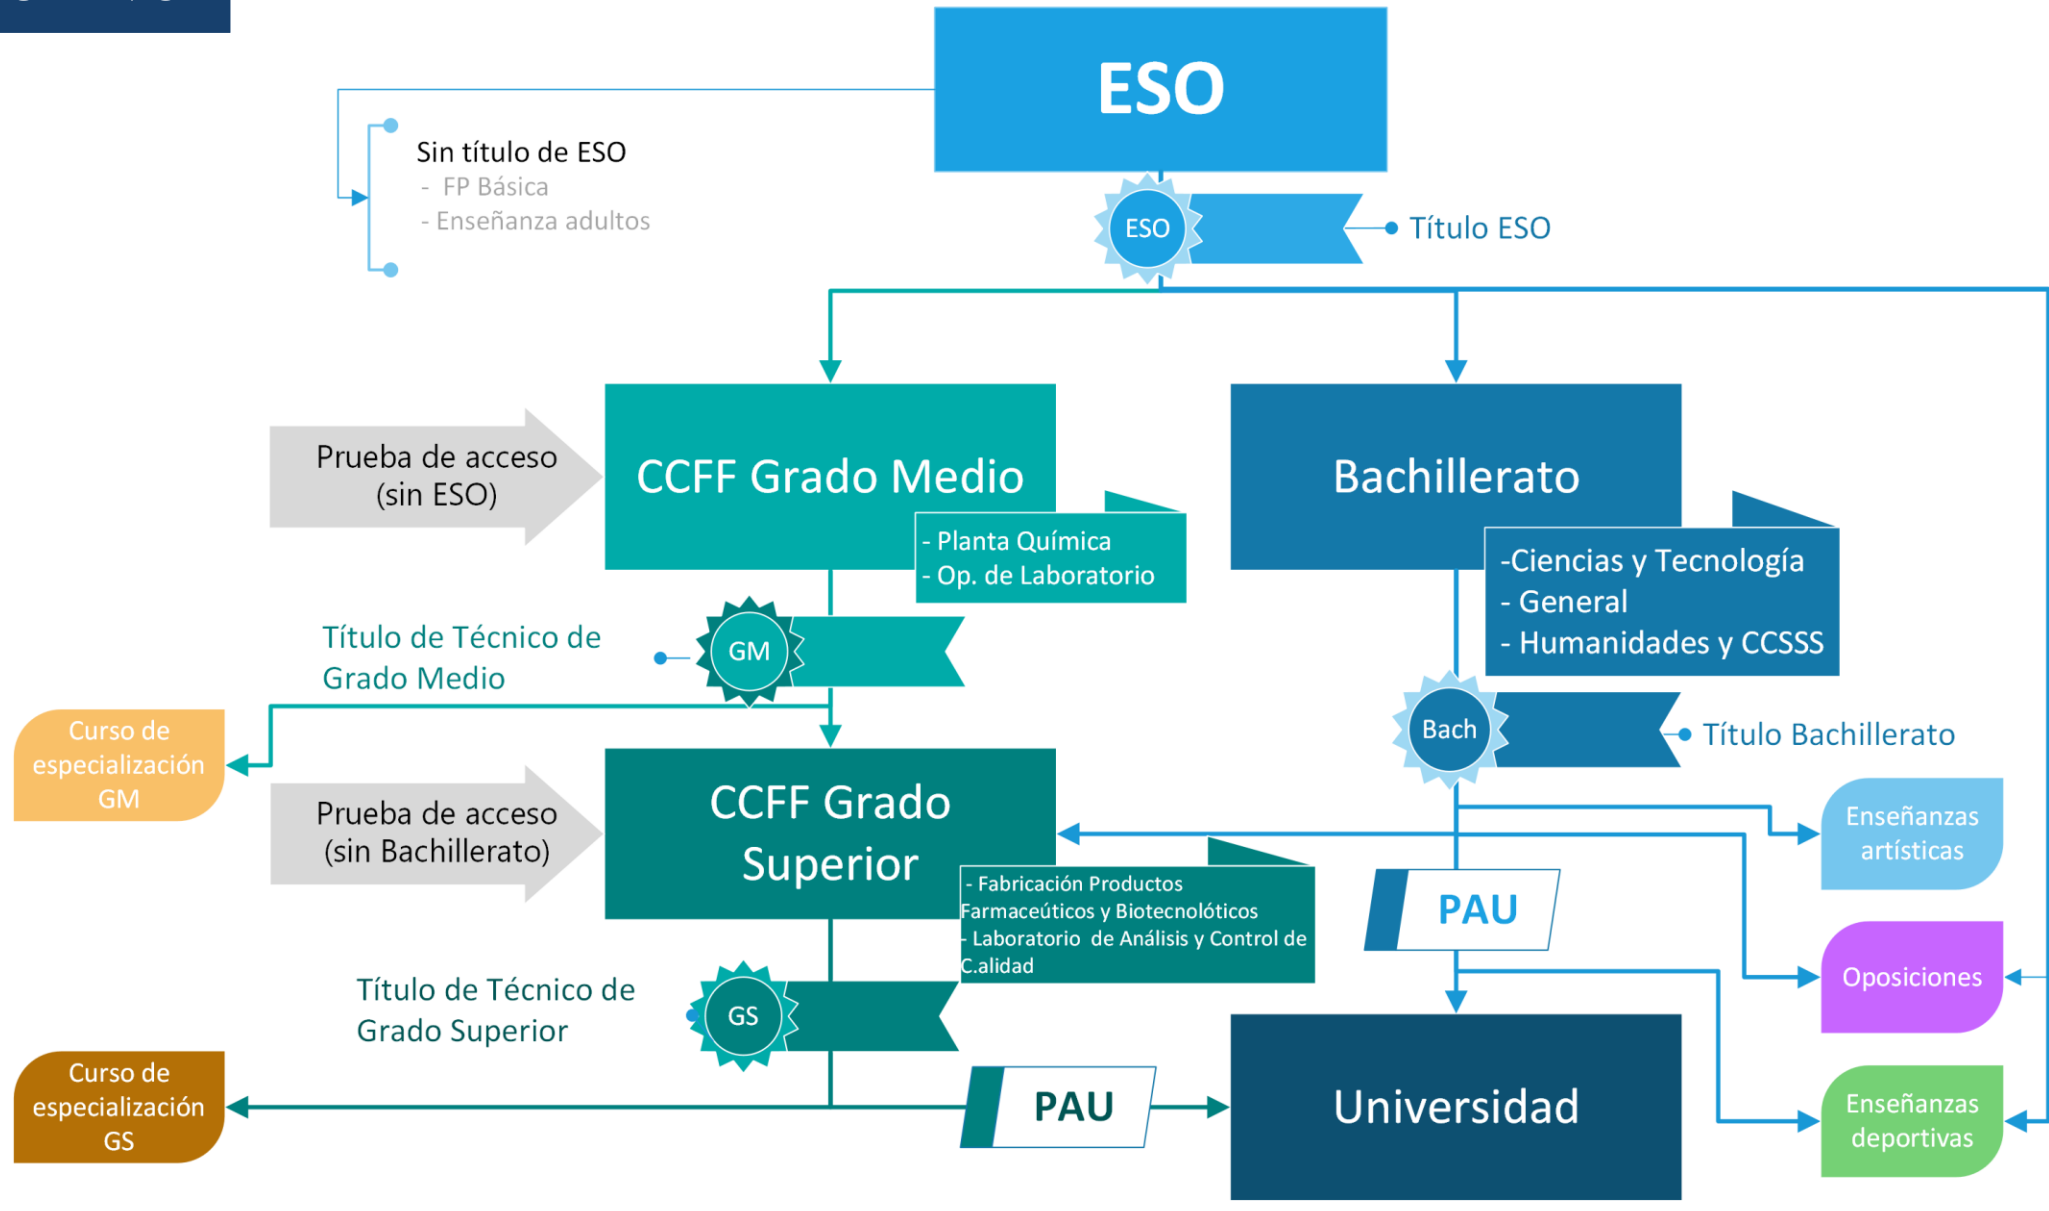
ESO

Sin título de ESO
- FP Básica
- Enseñanza adultos

ESO

Título ESO

Prueba de acceso (sin ESO)

CCFF Grado Medio

- Planta Química
- Op. de Laboratorio

Bachillerato

-Ciencias y Tecnología
- General
- Humanidades y CCSSS

Título de Técnico de Grado Medio

GM

Bach

Título Bachillerato

Curso de especialización GM

Prueba de acceso (sin Bachillerato)

CCFF Grado Superior

- Fabricación Productos Farmaceúticos y Biotecnolóticos
- Laboratorio de Análisis y Control de C.alidad

Enseñanzas artísticas

PAU

Oposiciones

Título de Técnico de Grado Superior

GS

Curso de especialización GS

PAU

Universidad

Enseñanzas deportivas